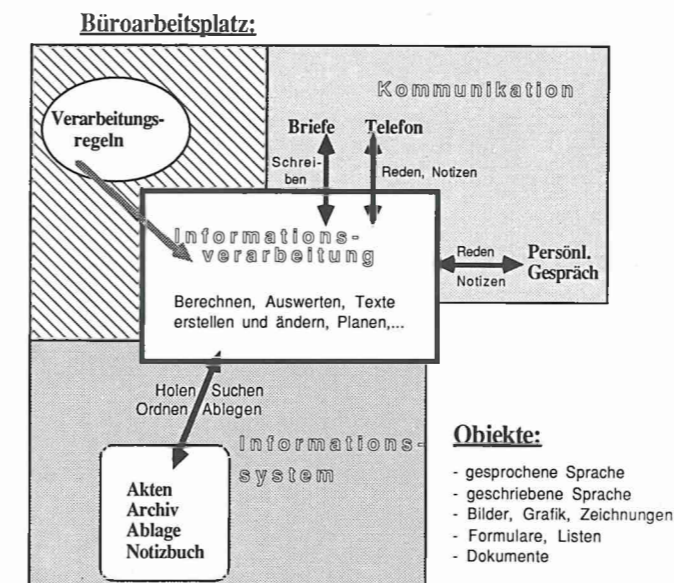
Büroarbeitsplatz:

Kommunikation

Verarbeitungsregeln

Briefe

Telefon

Schreiben

Reden, Notizen

Informationsverarbeitung

Berechnen, Auswerten, Texte erstellen und ändern, Planen,...

Reden

Notizen

Persönl. Gespräch

Holen Suchen
Ordnen Ablegen

Informationssystem

Akten
Archiv
Ablage
Notizbuch

Objekte:

- gesprochene Sprache
- geschriebene Sprache
- Bilder, Grafik, Zeichnungen
- Formulare, Listen
- Dokumente